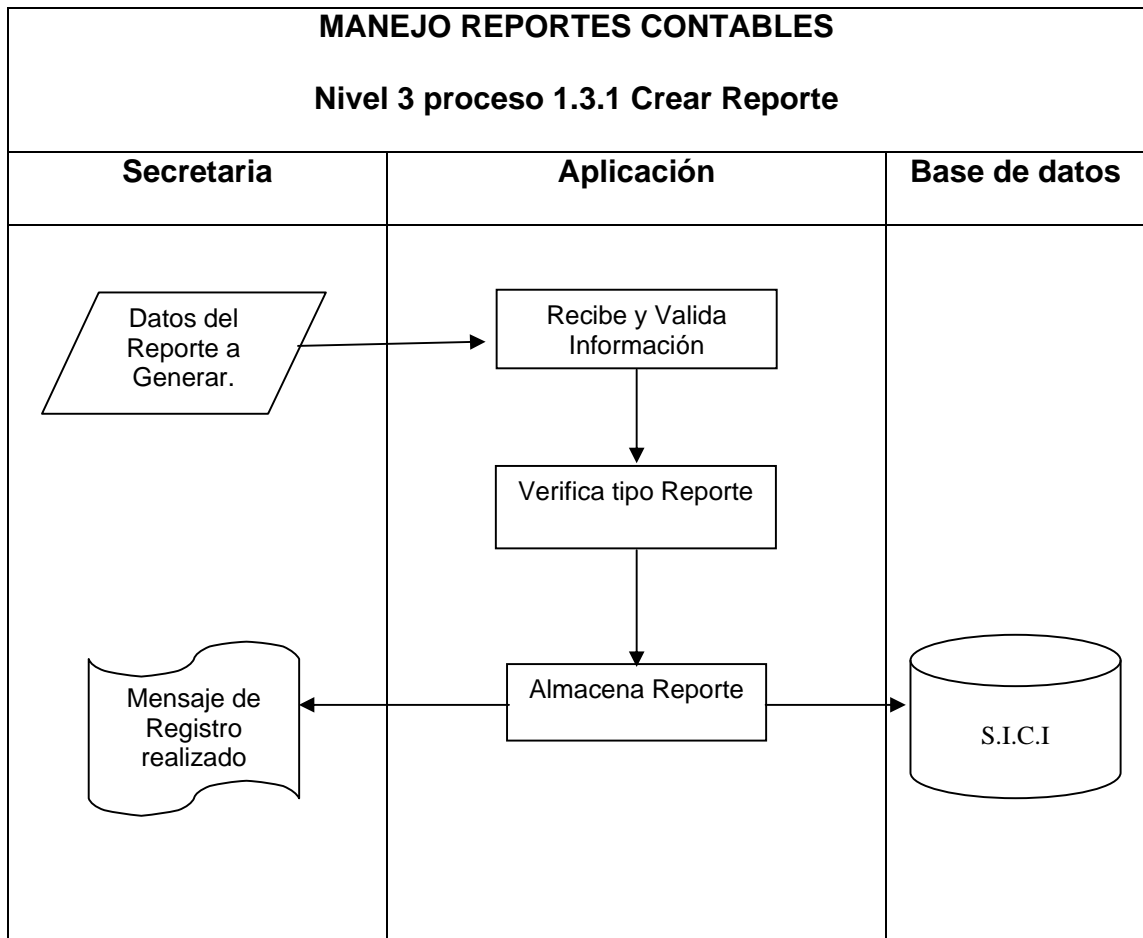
MANEJO REPORTES CONTABLES

Nivel 3 proceso 1.3.1 Crear Reporte

Secretaria

Aplicación

Base de datos

Datos del Reporte a Generar.

Recibe y Valida Información

Verifica tipo Reporte

Almacena Reporte

Mensaje de Registro realizado

S.I.C.I